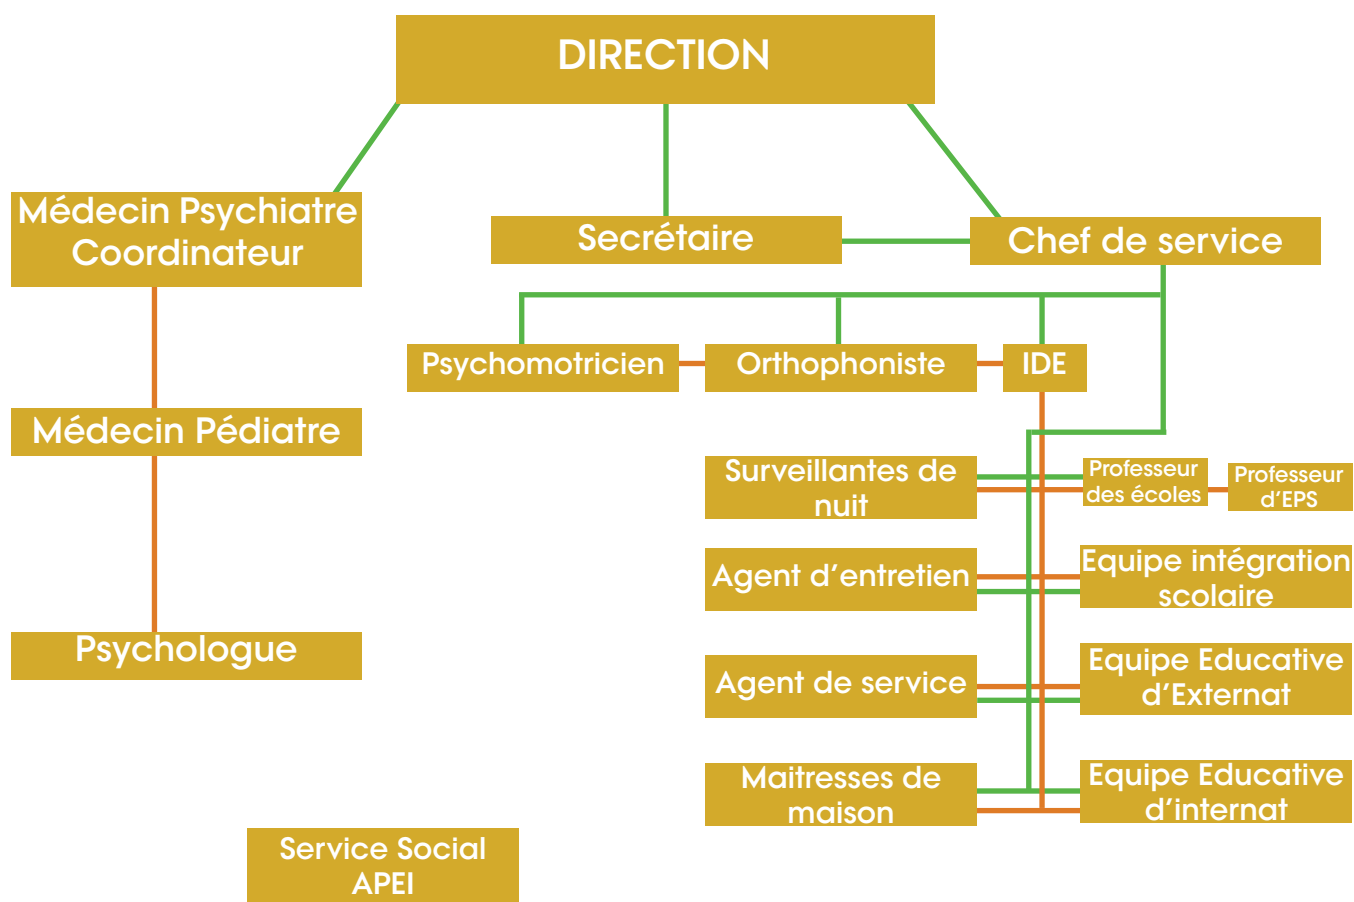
DIRECTION

Médecin Psychiatre Coordinateur

Secrétaire

Chef de service

Psychomotricien

Orthophoniste

IDE

Médecin Pédiatre

Surveillantes de nuit

Professeur des écoles

Professeur d'EPS

Agent d'entretien

Equipe intégration scolaire

Psychologue

Agent de service

Equipe Educative d'Externat

Maitresses de maison

Equipe Educative d'internat

Service Social APEI